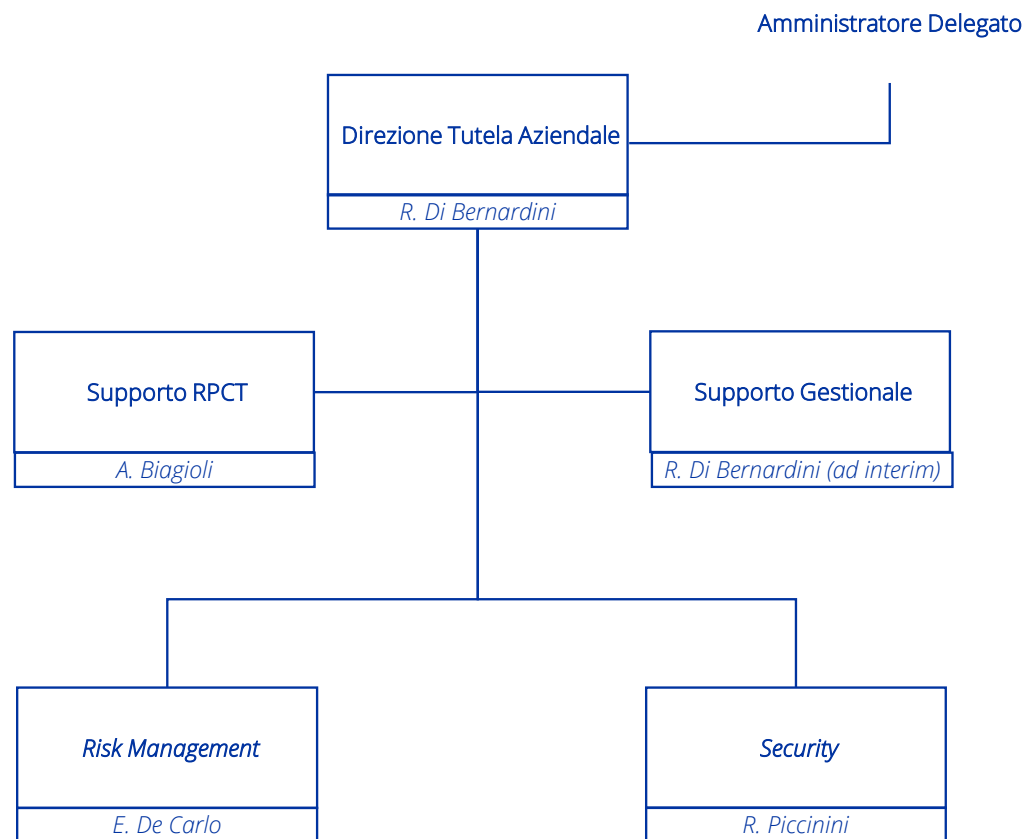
Amministratore Delegato

Direzione Tutela Aziendale

R. Di Bernardini

Supporto RPCT

A. Biagioli

Supporto Gestionale

R. Di Bernardini (ad interim)

Risk Management

E. De Carlo

Security

R. Piccinini